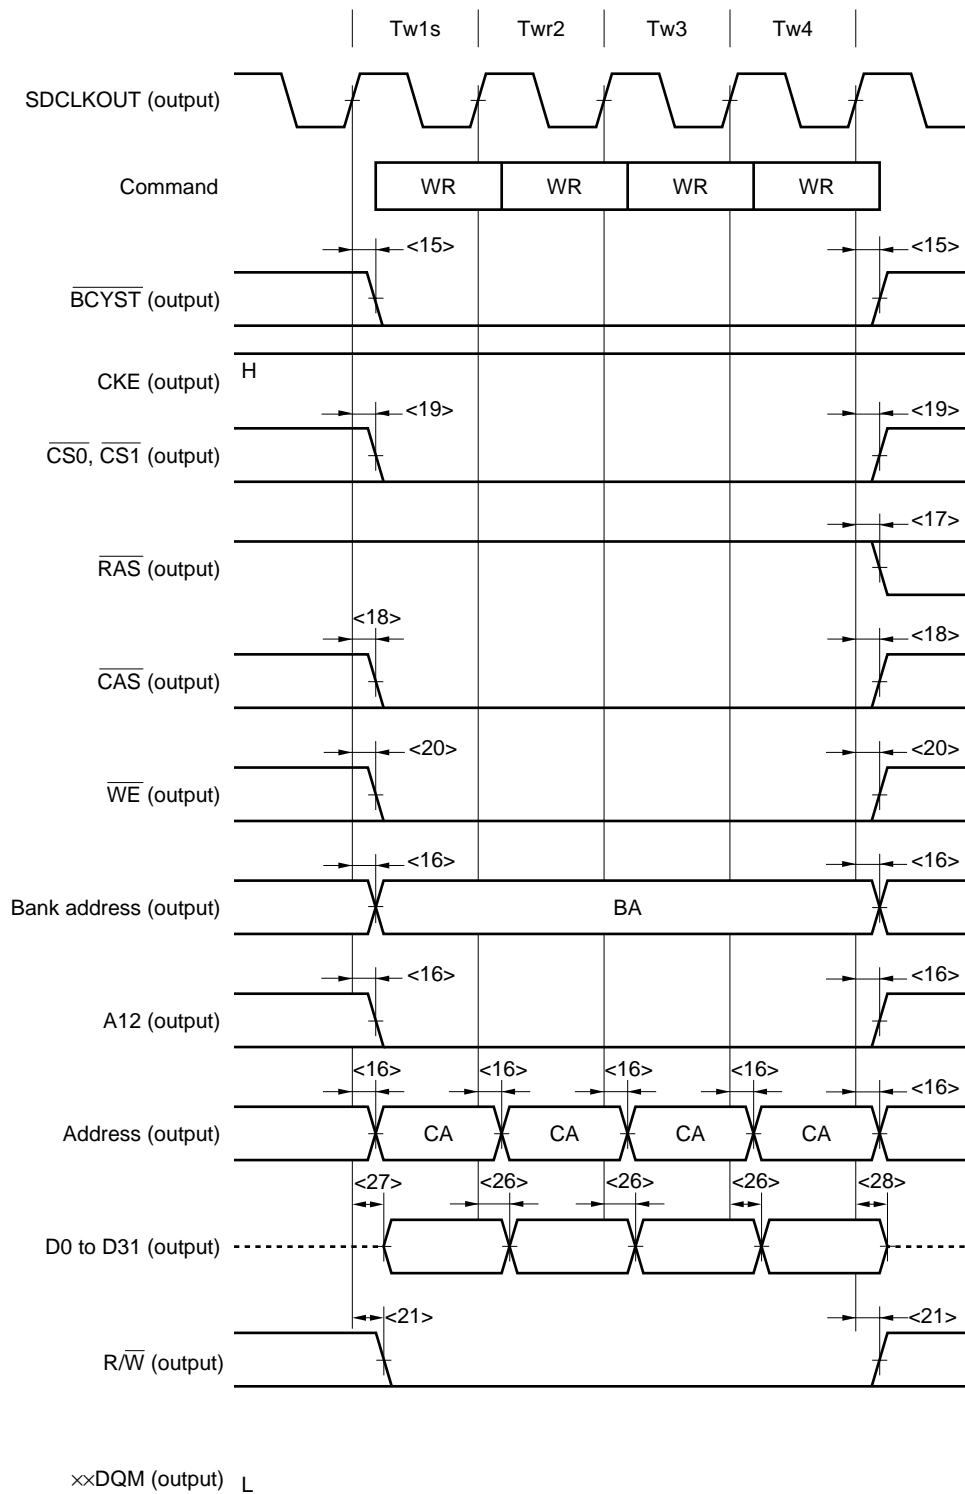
Tw1s Twr2 Tw3 Tw4

SDCLKOUT (output)

Command

WR WR WR WR

<15> <15>

$\overline{BCYST}$ (output)

CKE (output) H

<19> <19>

$\overline{CS0}$, $\overline{CS1}$ (output)

<17>

$\overline{RAS}$ (output)

<18> <18>

$\overline{CAS}$ (output)

<20> <20>

$\overline{WE}$ (output)

<16> <16>

Bank address (output) BA

<16> <16>

A12 (output)

<16> <16> <16> <16> <16>

Address (output) CA CA CA CA

<27> <26> <26> <26> <28>

D0 to D31 (output)

<21> <21>

R/$\overline{W}$ (output)

××DQM (output) L